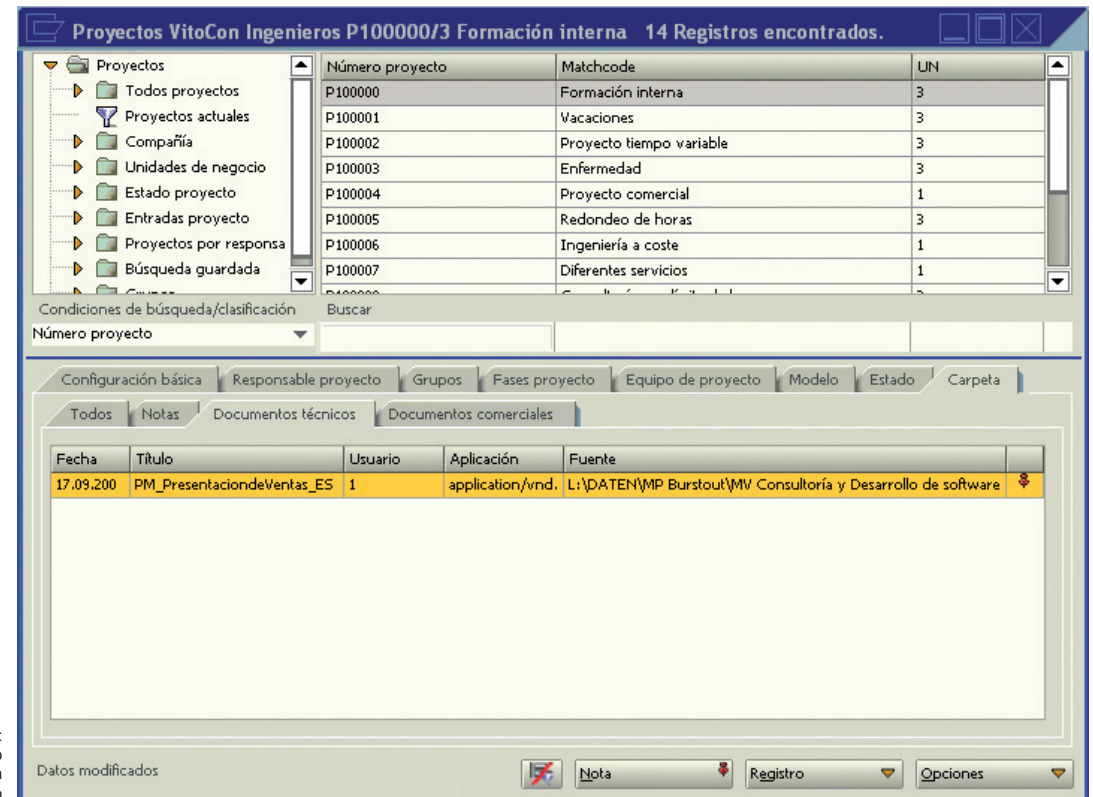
Proyectos VitoCon Ingenieros P100000/3 Formación interna 14 Registros encontrados.

Proyectos
Todos proyectos
Proyectos actuales
Compañía
Unidades de negocio
Estado proyecto
Entradas proyecto
Proyectos por responsa
Búsqueda guardada
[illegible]

| Número proyecto | Matchcode | UN |
|---|---|---|
| P100000 | Formación interna | 3 |
| P100001 | Vacaciones | 3 |
| P100002 | Proyecto tiempo variable | 3 |
| P100003 | Enfermedad | 3 |
| P100004 | Proyecto comercial | 1 |
| P100005 | Redondeo de horas | 3 |
| P100006 | Ingeniería a coste | 1 |
| P100007 | Diferentes servicios | 1 |
| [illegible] | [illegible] | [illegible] |

Condiciones de búsqueda/clasificación
Número proyecto
Buscar

Configuración básica | Responsable proyecto | Grupos | Fases proyecto | Equipo de proyecto | Modelo | Estado | Carpeta

Todos | Notas | Documentos técnicos | Documentos comerciales

| Fecha | Título | Usuario | Aplicación | Fuente |
|---|---|---|---|---|
| 17.09.200 | PM_PresentaciondeVentas_ES | 1 | application/vnd. | L:\DATEN\MP Burstout\MV Consultoría y Desarrollo de software |

Datos modificados
Nota
Registro
Opciones